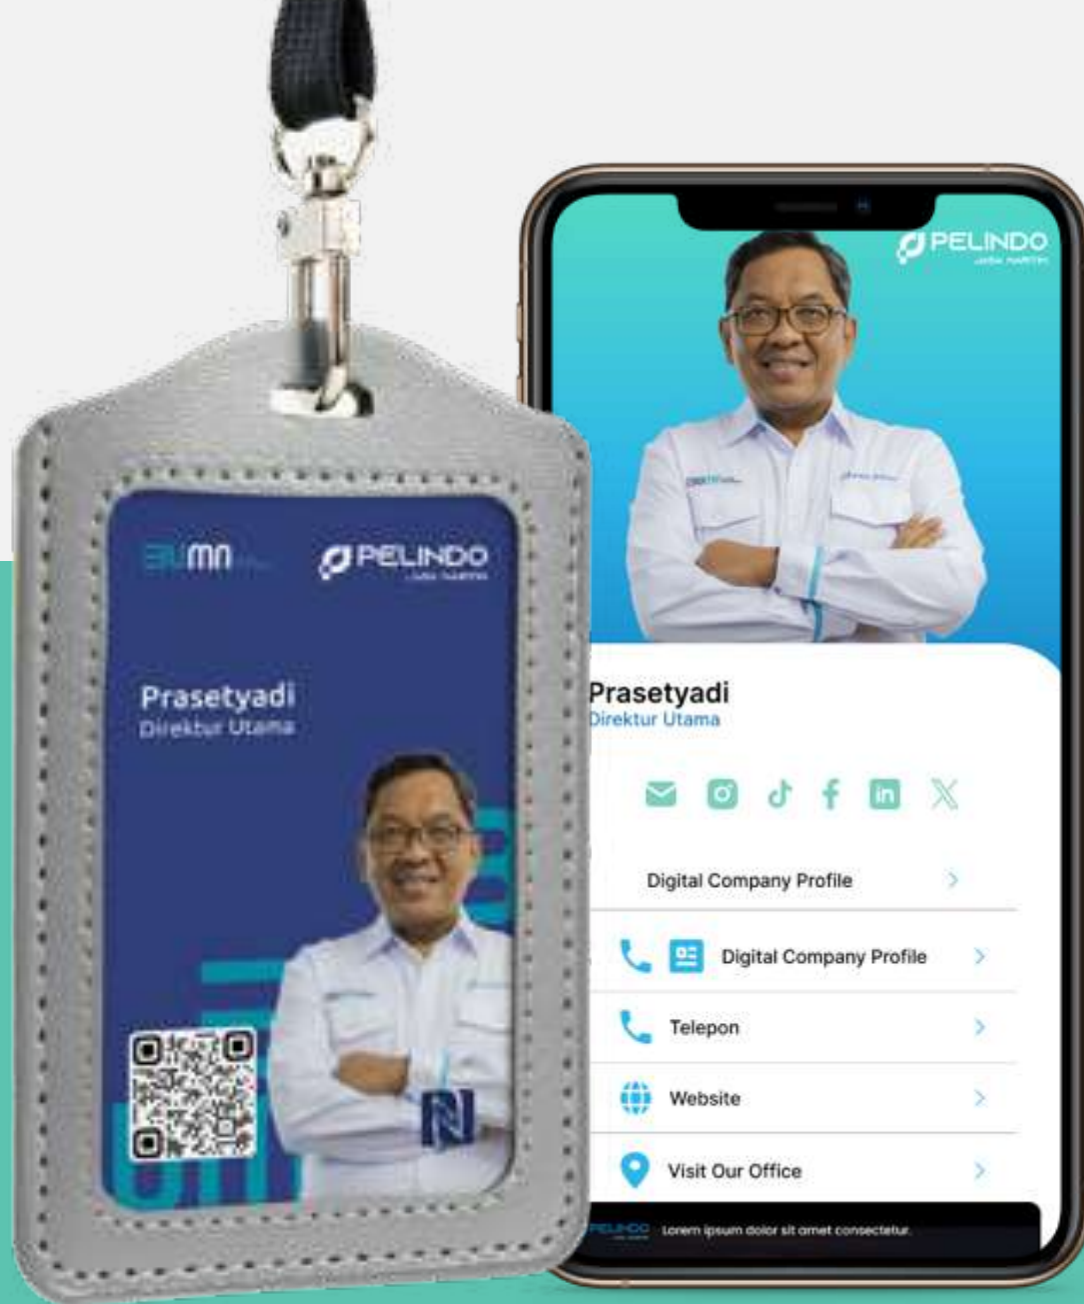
BUMN

PELINDO

Prasetyadi
Direktur Utama

PELINDO

Prasetyadi
Direktur Utama

Digital Company Profile

Digital Company Profile

Telepon

Website

Visit Our Office

PELINDO Lorem ipsum dolor sit amet consectetur.